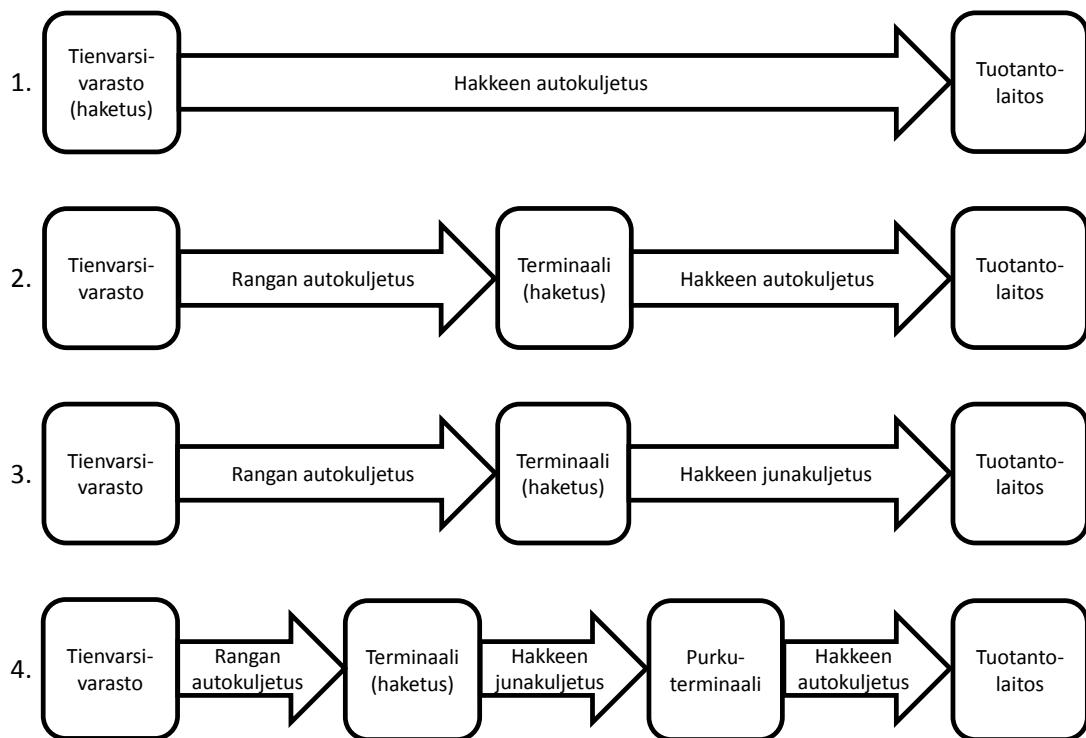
1.

Tienvarsivarasto (haketus)

Hakkeen autokuljetus

Tuotantolaitos

2.

Tienvarsivarasto

Rangan autokuljetus

Terminaali (haketus)

Hakkeen autokuljetus

Tuotantolaitos

3.

Tienvarsivarasto

Rangan autokuljetus

Terminaali (haketus)

Hakkeen junakuljetus

Tuotantolaitos

4.

Tienvarsivarasto

Rangan autokuljetus

Terminaali (haketus)

Hakkeen junakuljetus

Purkuterminaali

Hakkeen autokuljetus

Tuotantolaitos